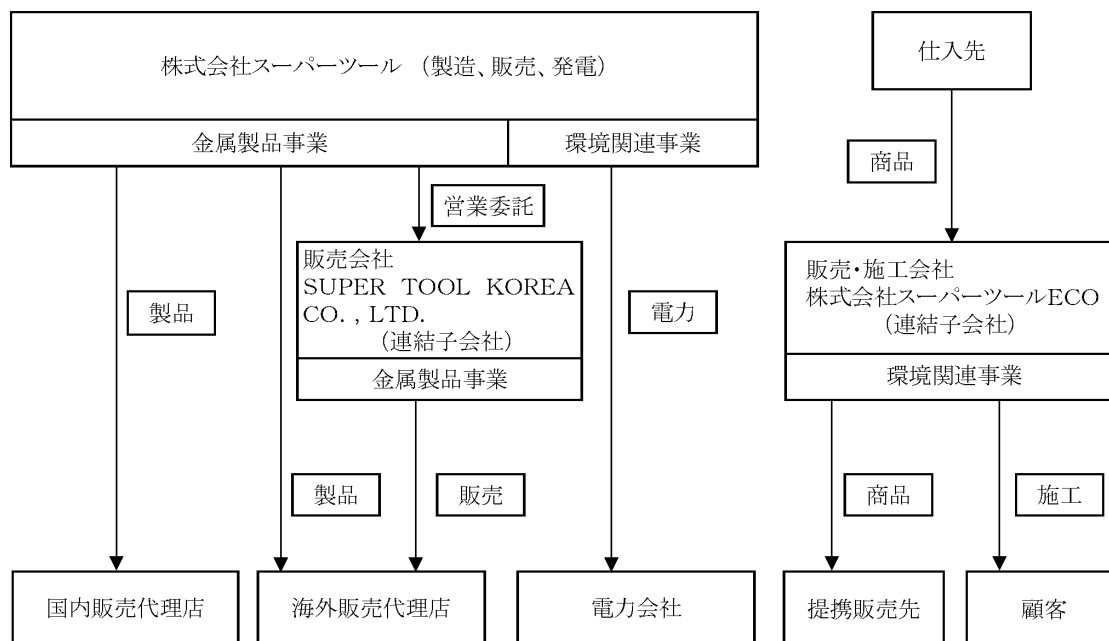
株式会社スーパーツール （製造、販売、発電）

金属製品事業

環境関連事業

仕入先

商品

営業委託

販売会社
SUPER TOOL KOREA CO. , LTD.
（連結子会社）

金属製品事業

製品

電力

販売・施工会社
株式会社スーパーツールECO
（連結子会社）

環境関連事業

製品

販売

商品

施工

国内販売代理店

海外販売代理店

電力会社

提携販売先

顧客